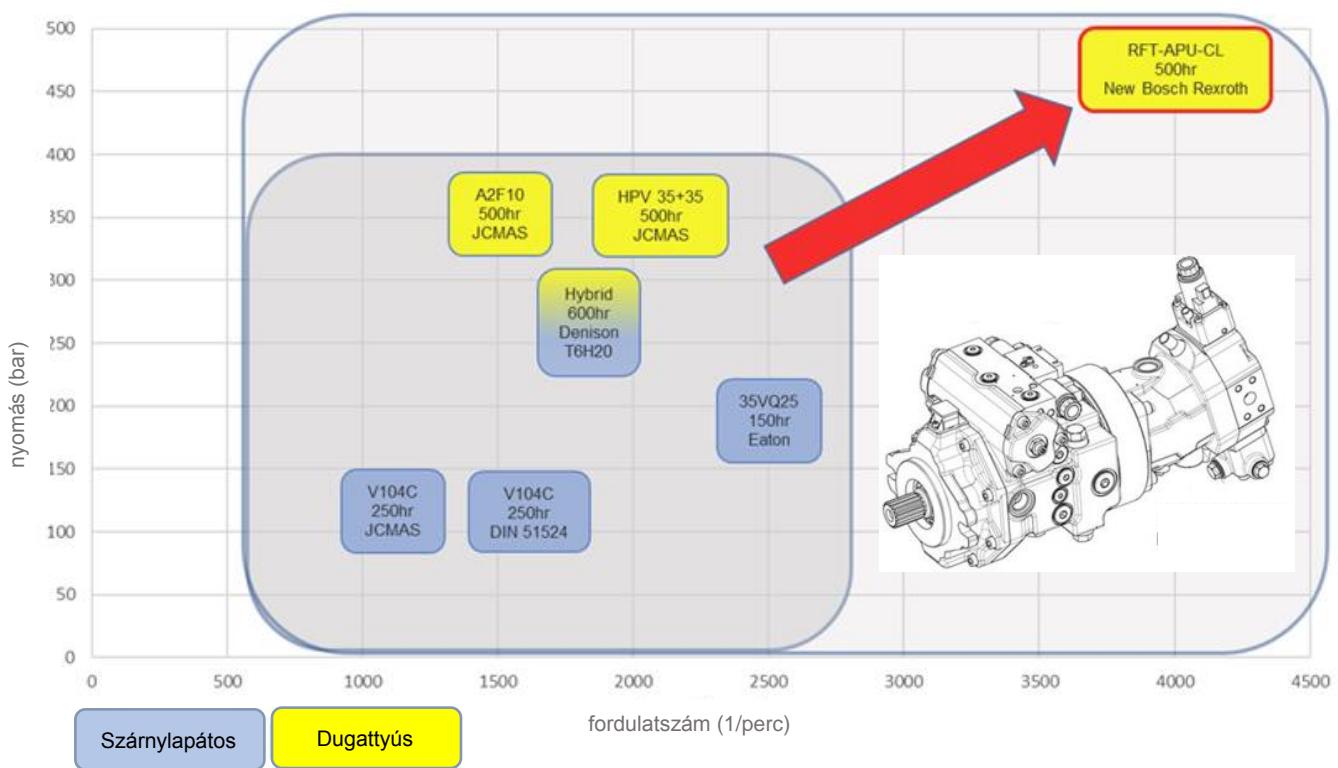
500
450
400
350
300
250
200
150
100
50
0

nyomás (bar)

RFT-APU-CL
500hr
New Bosch Rexroth

A2F10
500hr
JCMAS

HPV 35+35
500hr
JCMAS

Hybrid
600hr
Denison
T6H20

35VQ25
150hr
Eaton

V104C
250hr
JCMAS

V104C
250hr
DIN 51524

0 500 1000 1500 2000 2500 3000 3500 4000 4500

fordulatszám (1/perc)

Szárnylapátos

Dugattyús